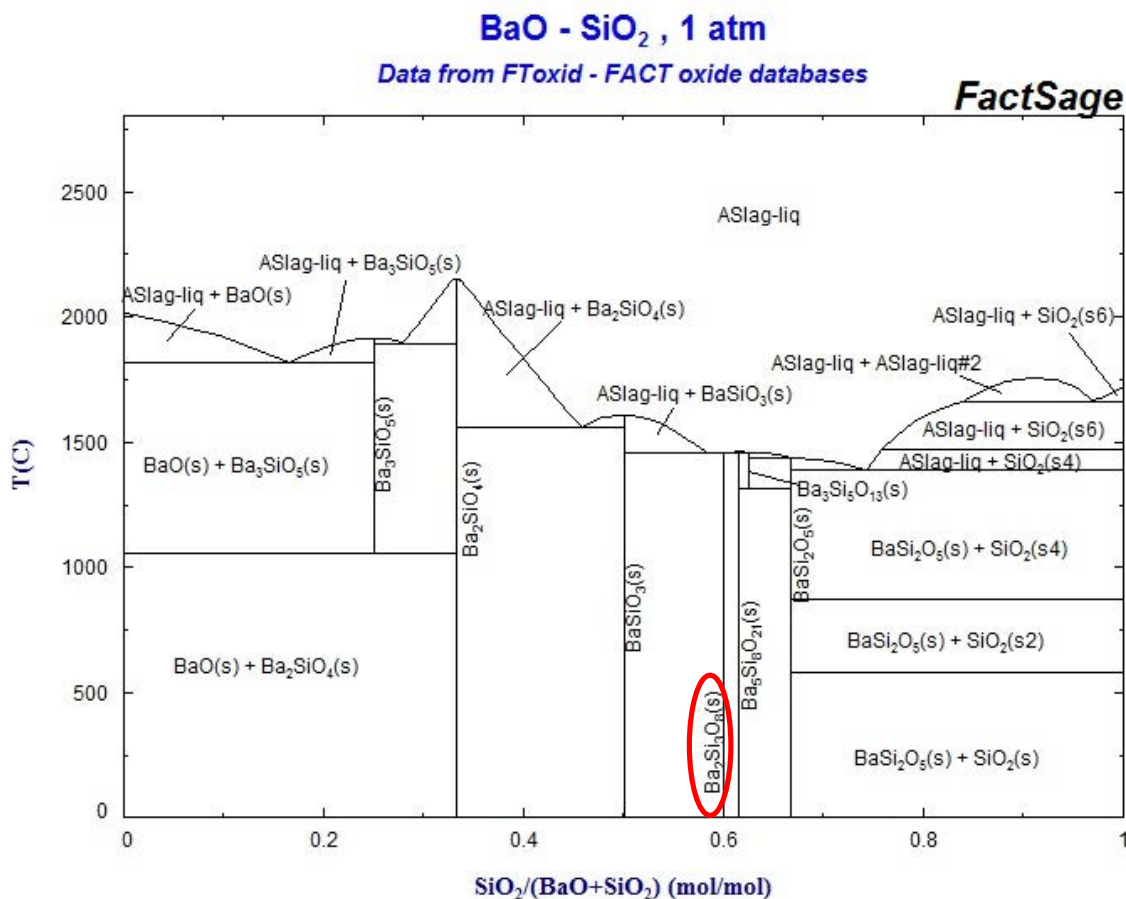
BaO - SiO$_2$ , 1 atm

Data from FToxid - FACT oxide databases

FactSage

2500
2000
1500
1000
500
0

T(C)

ASlag-liq

ASlag-liq + Ba$_3$SiO$_5$(s)

ASlag-liq + BaO(s)

ASlag-liq + Ba$_2$SiO$_4$(s)

ASlag-liq + SiO$_2$(s6)

ASlag-liq + ASlag-liq#2

ASlag-liq + BaSiO$_3$(s)

ASlag-liq + SiO$_2$(s6)

ASlag-liq + SiO$_2$(s4)

BaO(s) + Ba$_3$SiO$_5$(s)

Ba$_3$SiO$_5$(s)

Ba$_2$SiO$_4$(s)

Ba$_3$Si$_5$O$_{13}$(s)

BaSi$_2$O$_5$(s)

BaSi$_2$O$_5$(s) + SiO$_2$(s4)

BaSiO$_3$(s)

Ba$_5$Si$_8$O$_{21}$(s)

BaSi$_2$O$_5$(s) + SiO$_2$(s2)

BaO(s) + Ba$_2$SiO$_4$(s)

Ba$_2$Si$_3$O$_8$(s)

BaSi$_2$O$_5$(s) + SiO$_2$(s)

0
0.2
0.4
0.6
0.8
1

SiO$_2$/(BaO+SiO$_2$) (mol/mol)